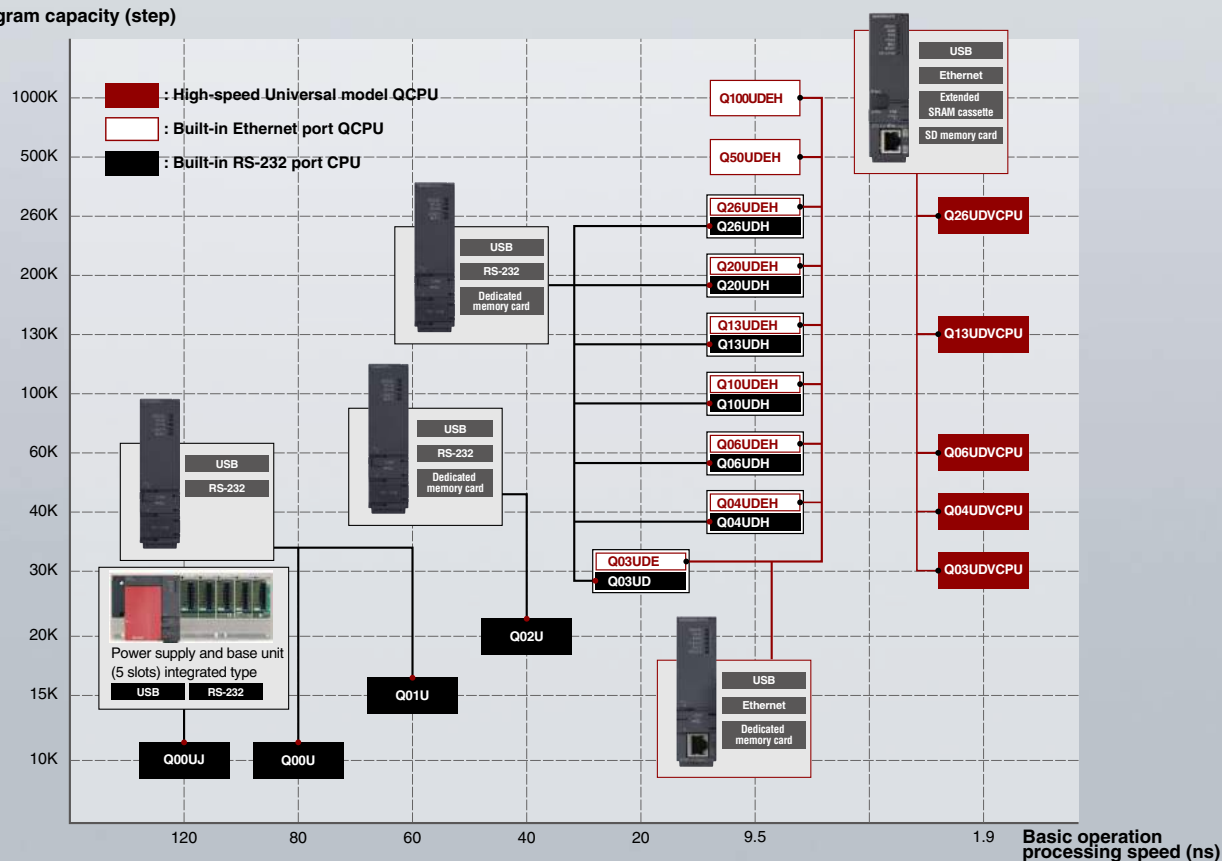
gram capacity (step)

: High-speed Universal model QCPU
: Built-in Ethernet port QCPU
: Built-in RS-232 port CPU

1000K
500K
260K
200K
130K
100K
60K
40K
30K
20K
15K
10K

USB
Ethernet
Extended SRAM cassette
SD memory card

Q100UDEH
Q50UDEH
Q26UDEH
Q26UDH
Q20UDEH
Q20UDH
Q13UDEH
Q13UDH
Q10UDEH
Q10UDH
Q06UDEH
Q06UDH
Q04UDEH
Q04UDH
Q03UDE
Q03UD

Q26UDVCPU
Q13UDVCPU
Q06UDVCPU
Q04UDVCPU
Q03UDVCPU

USB
RS-232
Dedicated memory card

USB
RS-232
Dedicated memory card

USB
RS-232

Power supply and base unit (5 slots) integrated type
USB
RS-232

Q02U
Q01U
Q00UJ
Q00U

USB
Ethernet
Dedicated memory card

120
80
60
40
20
9.5
1.9
Basic operation processing speed (ns)